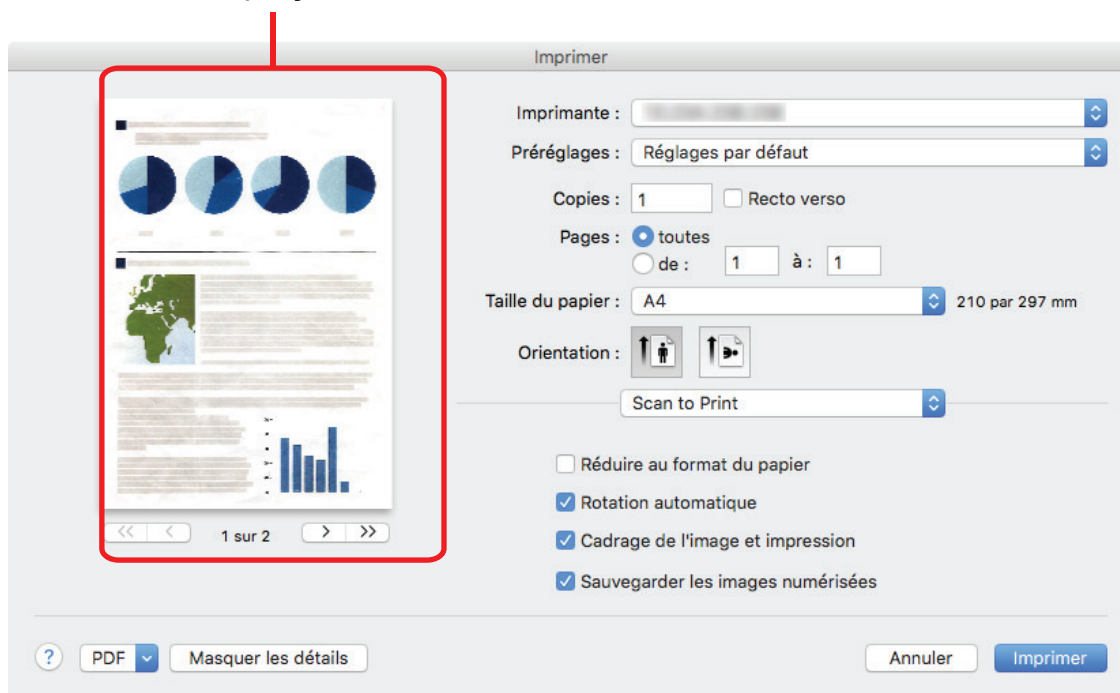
Imprimer

Imprimante : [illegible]

Préréglages : Réglages par défaut

Copies : 1 Recto verso

Pages : toutes

de : 1 à : 1

Taille du papier : A4 210 par 297 mm

Orientation :

Scan to Print

Réduire au format du papier

Rotation automatique

Cadrage de l'image et impression

Sauvegarder les images numérisées

1 sur 2

?

PDF

Masquer les détails

Annuler

Imprimer